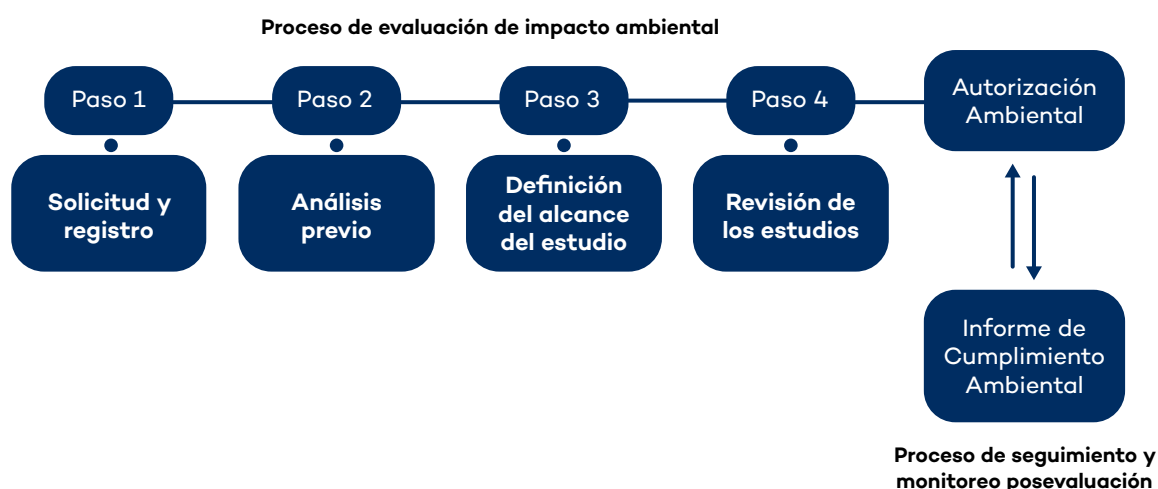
Proceso de evaluación de impacto ambiental

Paso 1

Solicitud y registro

Paso 2

Análisis previo

Paso 3

Definición del alcance del estudio

Paso 4

Revisión de los estudios

Autorización Ambiental

Informe de Cumplimiento Ambiental

Proceso de seguimiento y monitoreo posevaluación